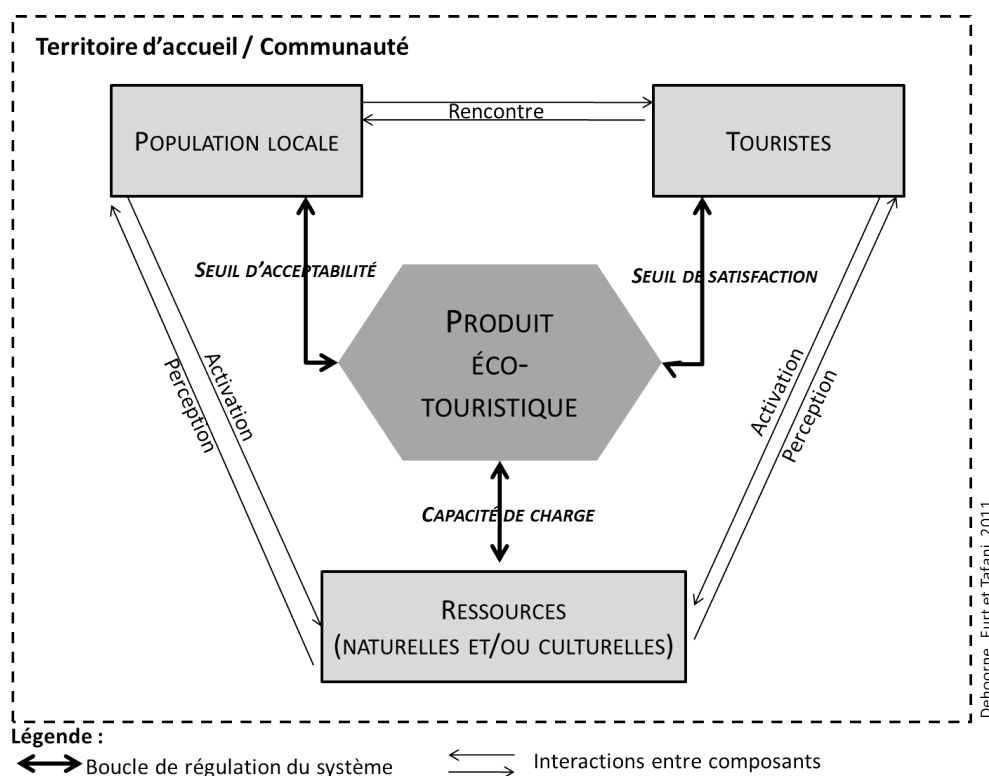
Territoire d'accueil / Communauté

POPULATION LOCALE

Rencontre

TOURISTES

SEUIL D'ACCEPTABILITÉ

SEUIL DE SATISFACTION

PRODUIT ÉCO-TOURISTIQUE

Activation

Perception

Activation

Perception

CAPACITÉ DE CHARGE

RESSOURCES (NATURELLES ET/OU CULTURELLES)

Dehoorne, Furt et Tafani, 2011

Légende :

Boucle de régulation du système

Interactions entre composants